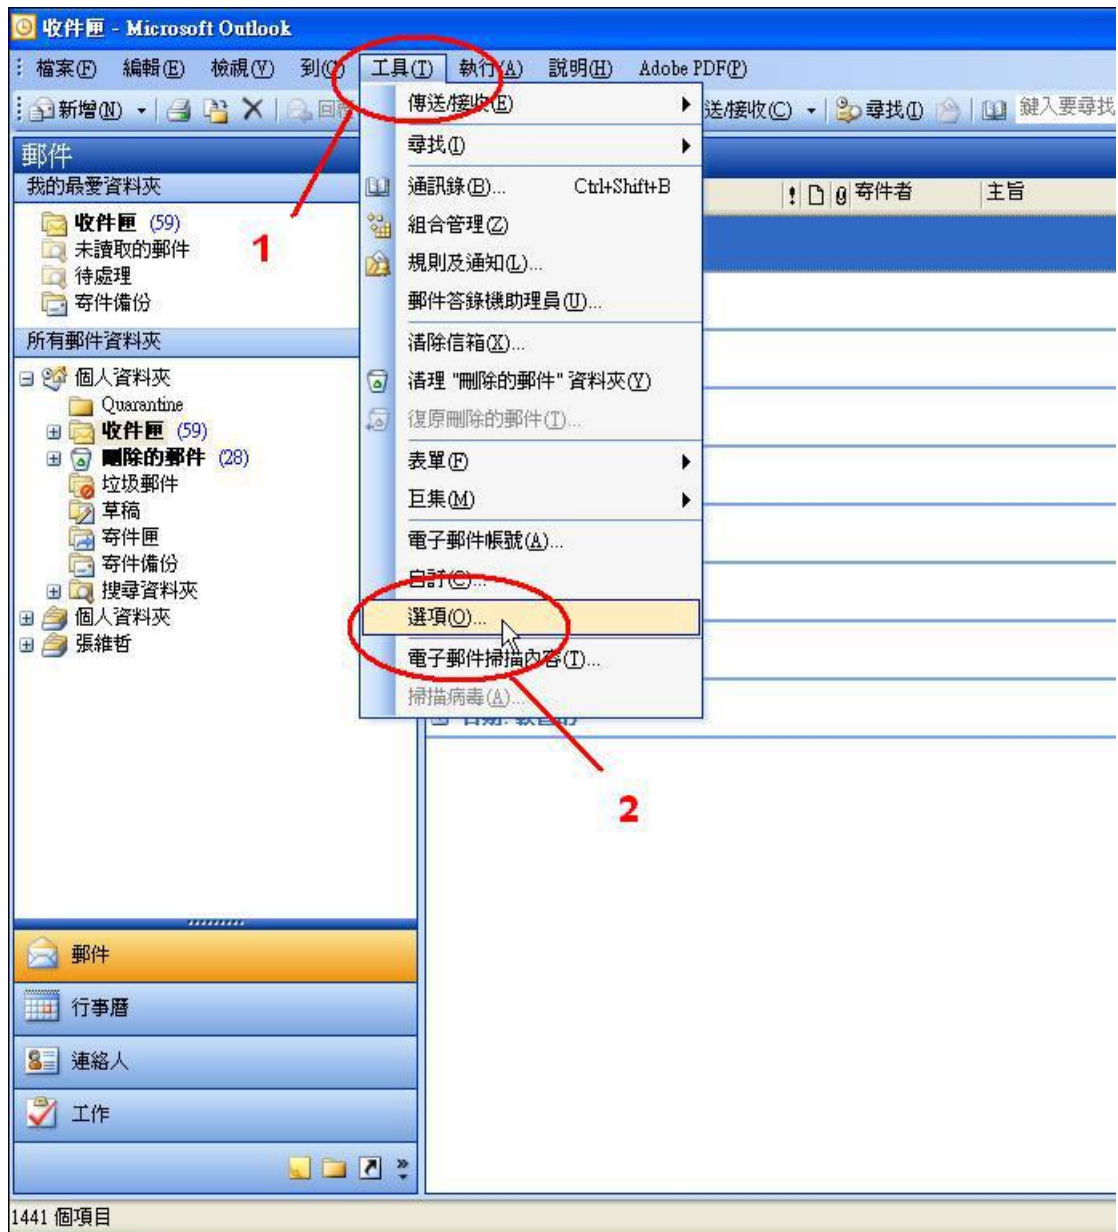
收件匣 - Microsoft Outlook

檔案(F) 編輯(E) 檢視(V) 到(G) 工具(T) 執行(A) 說明(H) Adobe PDF(P)

新增(N) 回覆 送/接收(C) 尋找(I) 鍵入要尋找

郵件
我的最愛資料夾
收件匣 (59)
未讀取的郵件
待處理
寄件備份

所有郵件資料夾
個人資料夾
Quarantine
收件匣 (59)
刪除的郵件 (28)
垃圾郵件
草稿
寄件匣
寄件備份
搜尋資料夾
個人資料夾
張維哲

傳送/接收(E)
尋找(I)
通訊錄(B)... Ctrl+Shift+B
組合管理(Z)
規則及通知(L)...
郵件答錄機助理員(U)...
清除信箱(X)...
清理 "刪除的郵件" 資料夾(Y)
復原刪除的郵件(T)...
表單(F)
巨集(M)
電子郵件帳號(A)...
自訂(C)...
選項(O)...
電子郵件掃描內容(T)...
掃描病毒(A)...

寄件者 主旨

1
2

郵件
行事曆
連絡人
工作

1441 個項目